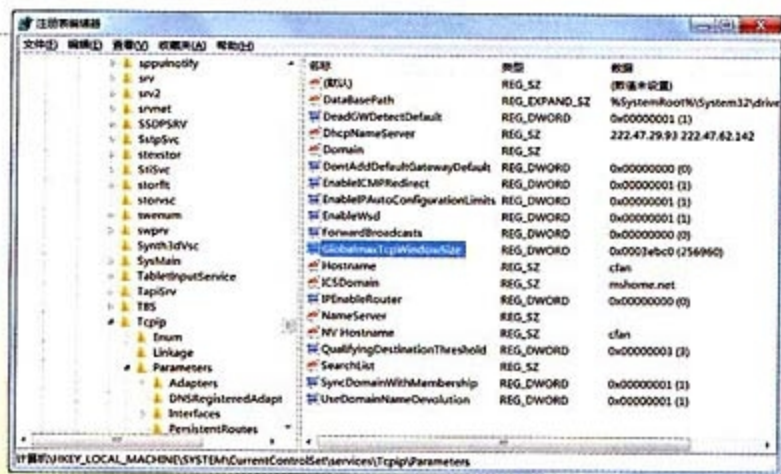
注册表编辑器

文件(F) 编辑(E) 查看(V) 收藏夹(A) 帮助(H)

sppuinotify
srv
srv2
srvnet
SSDPSRV
SstpSvc
stexstor
StiSvc
storflt
storvsc
swenum
swprv
Synth3dVsc
SysMain
TabletInputService
TapiSrv
TBS
Tcpip
Enum
Linkage
Parameters
Adapters
DNSRegisteredAdapt
Interfaces
PersistentRoutes

| 名称 | 类型 | 数据 |
|---|---|---|
| (默认) | REG_SZ | (数值未设置) |
| DataBasePath | REG_EXPAND_SZ | %SystemRoot%\System32\drive |
| DeadGWDetectDefault | REG_DWORD | 0x00000001 (1) |
| DhcpNameServer | REG_SZ | 222.47.29.93 222.47.62.142 |
| Domain | REG_SZ | |
| DontAddDefaultGatewayDefault | REG_DWORD | 0x00000000 (0) |
| EnableICMPRedirect | REG_DWORD | 0x00000001 (1) |
| EnableIPAutoConfigurationLimits | REG_DWORD | 0x00000001 (1) |
| EnableWsd | REG_DWORD | 0x00000001 (1) |
| ForwardBroadcasts | REG_DWORD | 0x00000000 (0) |
| GlobalmaxTcpWindowSize | REG_DWORD | 0x0003ebc0 (256960) |
| Hostname | REG_SZ | cfan |
| ICSDomain | REG_SZ | mshome.net |
| IPEnableRouter | REG_DWORD | 0x00000000 (0) |
| NameServer | REG_SZ | |
| NV Hostname | REG_SZ | cfan |
| QualifyingDestinationThreshold | REG_DWORD | 0x00000003 (3) |
| SearchList | REG_SZ | |
| SyncDomainWithMembership | REG_DWORD | 0x00000001 (1) |
| UseDomainNameDevolution | REG_DWORD | 0x00000001 (1) |

计算机\HKEY_LOCAL_MACHINE\SYSTEM\CurrentControlSet\services\Tcpip\Parameters